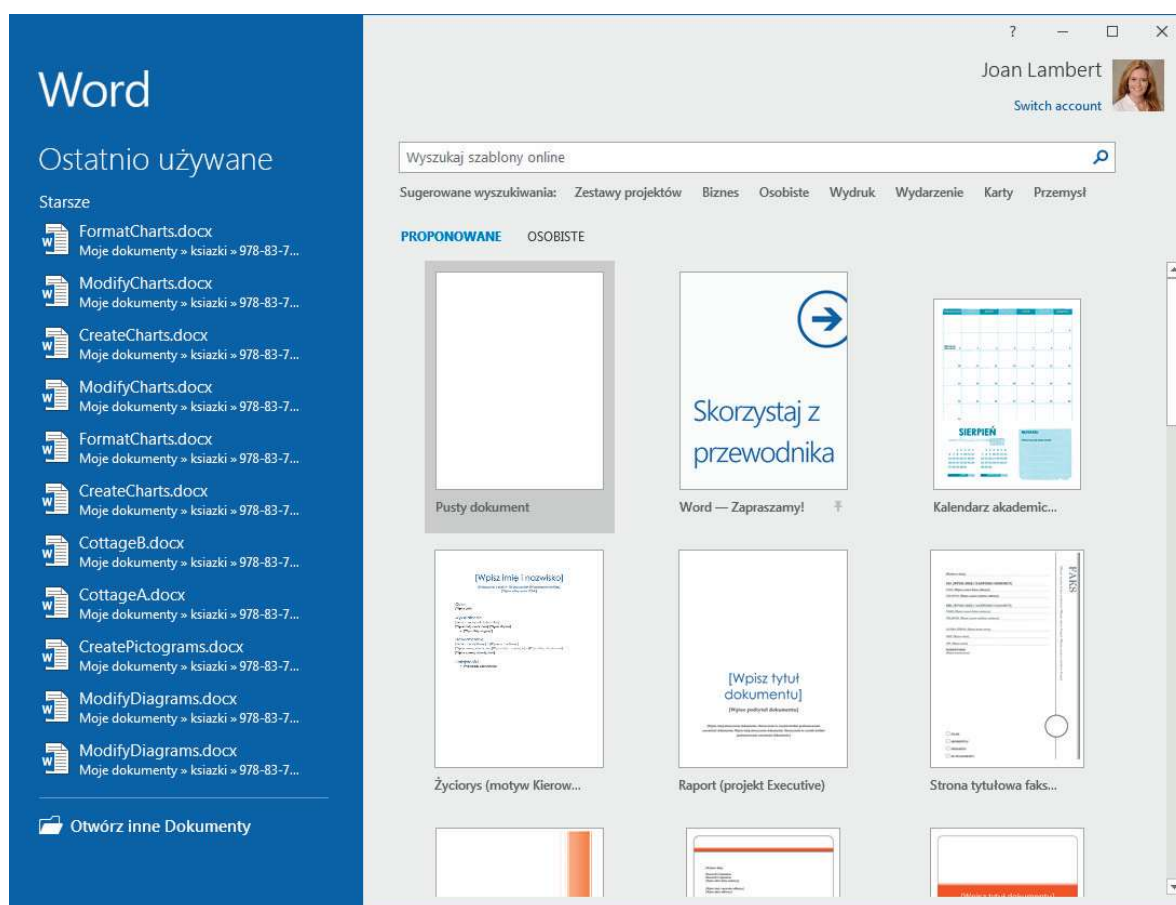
Word

Ostatnio używane

Starsze

FormatCharts.docx
Moje dokumenty » ksiazki » 978-83-7...

ModifyCharts.docx
Moje dokumenty » ksiazki » 978-83-7...

CreateCharts.docx
Moje dokumenty » ksiazki » 978-83-7...

ModifyCharts.docx
Moje dokumenty » ksiazki » 978-83-7...

FormatCharts.docx
Moje dokumenty » ksiazki » 978-83-7...

CreateCharts.docx
Moje dokumenty » ksiazki » 978-83-7...

CottageB.docx
Moje dokumenty » ksiazki » 978-83-7...

CottageA.docx
Moje dokumenty » ksiazki » 978-83-7...

CreatePictograms.docx
Moje dokumenty » ksiazki » 978-83-7...

ModifyDiagrams.docx
Moje dokumenty » ksiazki » 978-83-7...

ModifyDiagrams.docx
Moje dokumenty » ksiazki » 978-83-7...

Otwórz inne Dokumenty

? — ☐ ✕

Joan Lambert
Switch account

Wyszukaj szablony online

Sugerowane wyszukiwania: Zestawy projektów Biznes Osobiste Wydruk Wydarzenie Karty Przemysł

PROPONOWANE OSOBISTE

Pusty dokument

Skorzystaj z przewodnika
Word — Zapraszamy!

SIERPIEŃ
Kalendarz akademic...

[Wpisz imię i nazwisko]
Życiorys (motyw Kierow...

[Wpisz tytuł dokumentu]
[Wpisz podtytuł dokumentu]
Raport (projekt Executive)

FAKS
Strona tytułowa faks...

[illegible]